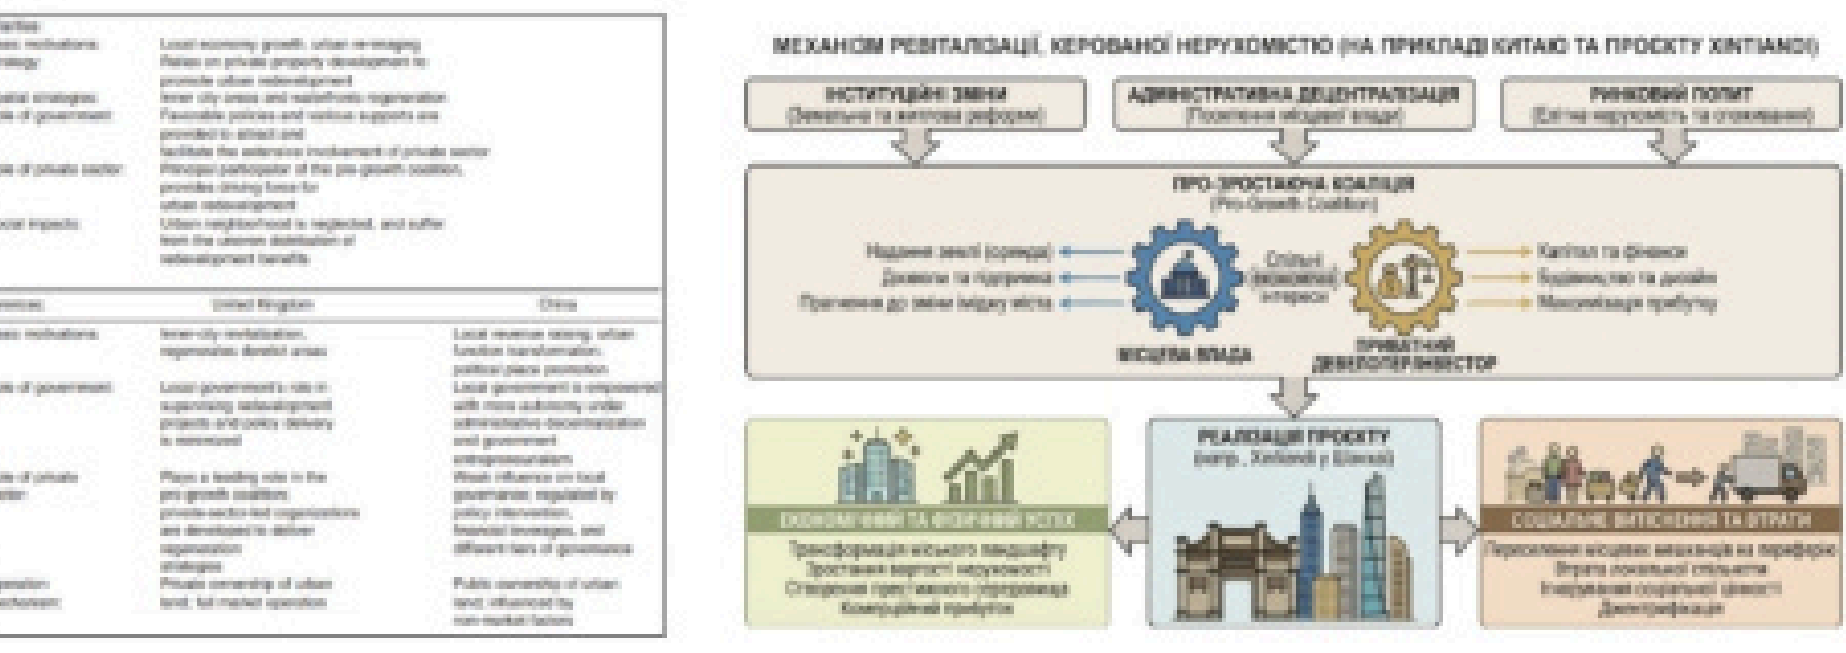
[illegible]
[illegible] motivations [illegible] | Local economy growth, urban revamping. Relies on private property development to provide urban redevelopment
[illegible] strategies | Inner city areas and waterfronts regeneration
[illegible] of government | Favorable policies and various supports are provided to attract and facilitate the extensive involvement of private sector
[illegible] of private sector | Principal participator of the pro-growth coalition, provides driving force for urban redevelopment
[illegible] impacts | Urban neighborhood is neglected, and suffer from the uneven distribution of redevelopment benefits

| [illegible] | United Kingdom | China |
|---|---|---|
| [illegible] motivations | Inner-city revitalization, regenerates derelict areas | Local revenue raising, urban function transformation, political place promotion |
| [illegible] of government | Local government's role in supervising redevelopment projects and policy delivery is minimized | Local government is empowered with more autonomy under administrative decentralization and government entrepreneurialism |
| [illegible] of private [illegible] | Plays a leading role in the pro-growth coalition; private-sector-led organizations are developed to deliver regeneration strategies | Weak influence on local governance, regulated by policy intervention, financial leverages, and different tiers of governance |
| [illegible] | Private ownership of urban land, full market operation | Public ownership of urban land, influenced by non-market factors |

МЕХАНІЗМ РЕВІТАЛІЗАЦІЇ, КЕРОВАНОЇ НЕРУХОМІСТЮ (НА ПРИКЛАДІ КИТАЮ ТА ПРОЕКТУ XINTIANDI)

ІНСТИТУЦІЙНІ ЗМІНИ
(Земельна та житлова реформи)

АДМІНІСТРАТИВНА ДЕЦЕНТРАЛІЗАЦІЯ
(Посилення місцевої влади)

РИНКОВИЙ ПОПИТ
(Елітна нерухомість та споживання)

ПРО-ЗРОСТАЮЧА КОАЛІЦІЯ
(Pro-Growth Coalition)

Надання землі (оренда)
Дозволи та підтримка
Прагнення до зміни іміджу міста

Спільні (економічні) інтереси

Капітал та фінанси
Будівництво та дизайн
Максимізація прибутку

МІСЦЕВА ВЛАДА

ПРИВАТНИЙ ДЕВЕЛОПЕР/ІНВЕСТОР

РЕАЛІЗАЦІЯ ПРОЕКТУ
(напр., Xintiandi у Шанхаї)

ЕКОНОМІЧНИЙ ТА ФІЗИЧНИЙ УСПІХ
Трансформація міського ландшафту
Зростання вартості нерухомості
Створення престижного середовища
Комерційний прибуток

СОЦІАЛЬНЕ ВИТІСНЕННЯ ТА ВТРАТИ
Переселення місцевих мешканців на периферію
Втрата локальної спільноти
Інарушення соціальної рівності
Джентрифікація